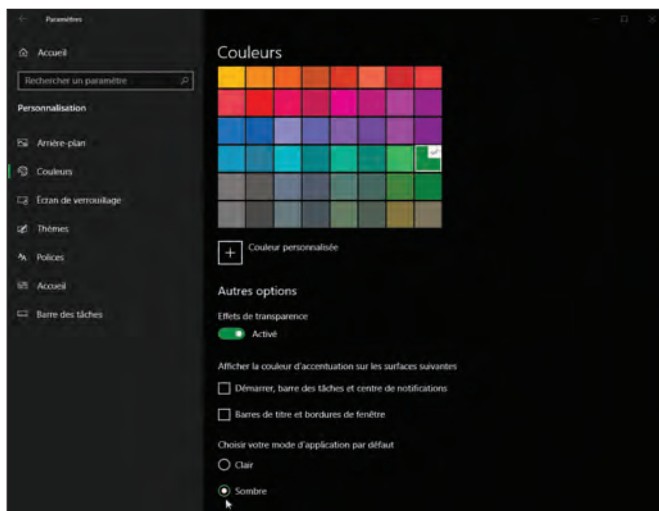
Paramètres

Accueil

Rechercher un paramètre

Personnalisation

Arrière-plan

Couleurs

Écran de verrouillage

Thèmes

Polices

Accueil

Barre des tâches

Couleurs

Couleur personnalisée

Autres options

Effets de transparence

Activé

Afficher la couleur d'accentuation sur les surfaces suivantes

Démarrer, barre des tâches et centre de notifications

Barres de titre et bordures de fenêtre

Choisir votre mode d'application par défaut

Clair

Sombre